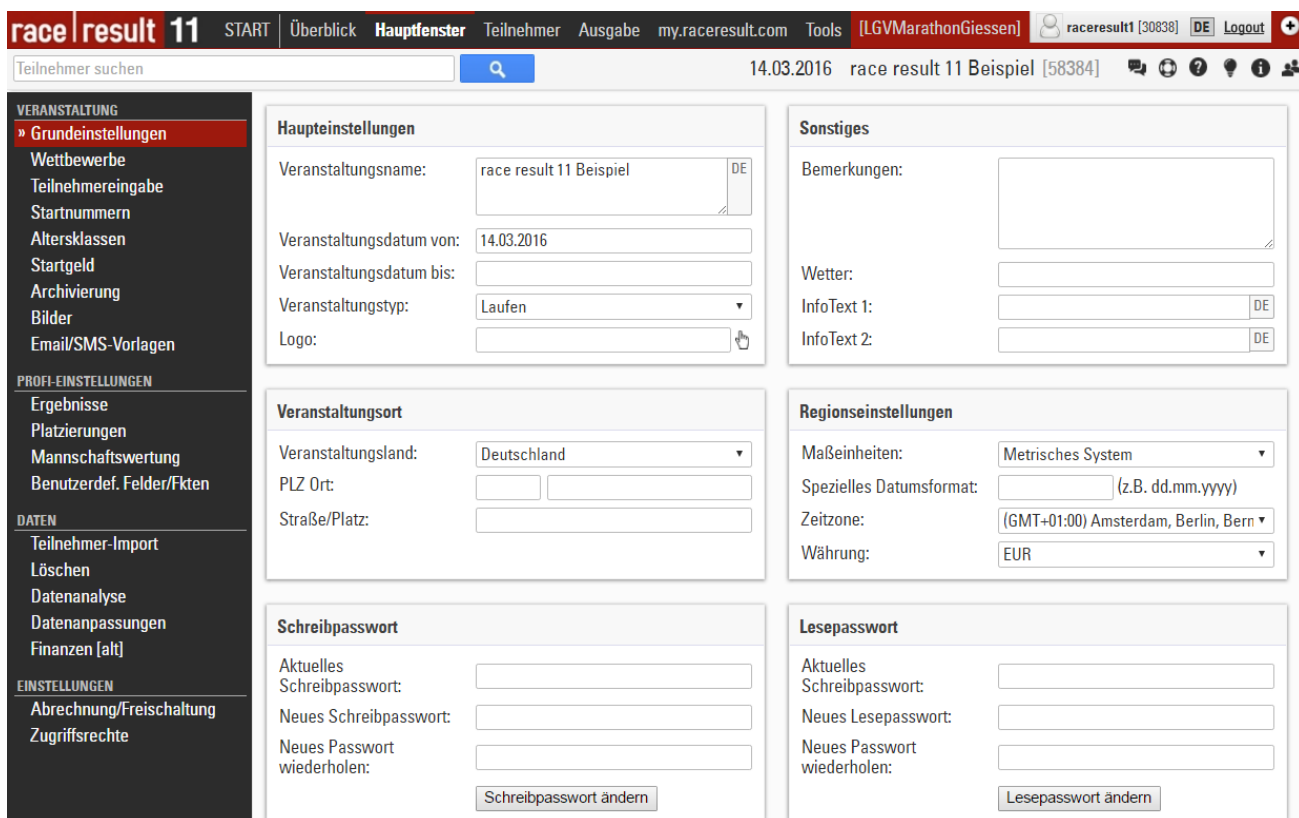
race | result 11 START Überblick Hauptfenster Teilnehmer Ausgabe my.raceresult.com Tools [LGVMarathonGiessen] raceresult1 [30838] DE Logout

Teilnehmer suchen

14.03.2016 race result 11 Beispiel [58384]

VERANSTALTUNG
» Grundeinstellungen
Wettbewerbe
Teilnehmereingabe
Startnummern
Altersklassen
Startgeld
Archivierung
Bilder
Email/SMS-Vorlagen

PROFI-EINSTELLUNGEN
Ergebnisse
Platzierungen
Mannschaftswertung
Benutzerdef. Felder/Fkten

DATEN
Teilnehmer-Import
Löschen
Datenanalyse
Datenanpassungen
Finanzen [alt]

EINSTELLUNGEN
Abrechnung/Freischaltung
Zugriffsrechte

Haupteinstellungen
Veranstaltungsname: race result 11 Beispiel DE
Veranstaltungsdatum von: 14.03.2016
Veranstaltungsdatum bis:
Veranstaltungstyp: Laufen
Logo:

Veranstaltungsort
Veranstaltungsland: Deutschland
PLZ Ort:
Straße/Platz:

Schreibpasswort
Aktuelles Schreibpasswort:
Neues Schreibpasswort:
Neues Passwort wiederholen:
Schreibpasswort ändern

Sonstiges
Bemerkungen:
Wetter:
InfoText 1: DE
InfoText 2: DE

Regionseinstellungen
Maßeinheiten: Metrisches System
Spezielles Datumsformat: (z.B. dd.mm.yyyy)
Zeitzone: (GMT+01:00) Amsterdam, Berlin, Bern
Währung: EUR

Lesepasswort
Aktuelles Schreibpasswort:
Neues Lesepasswort:
Neues Passwort wiederholen:
Lesepasswort ändern